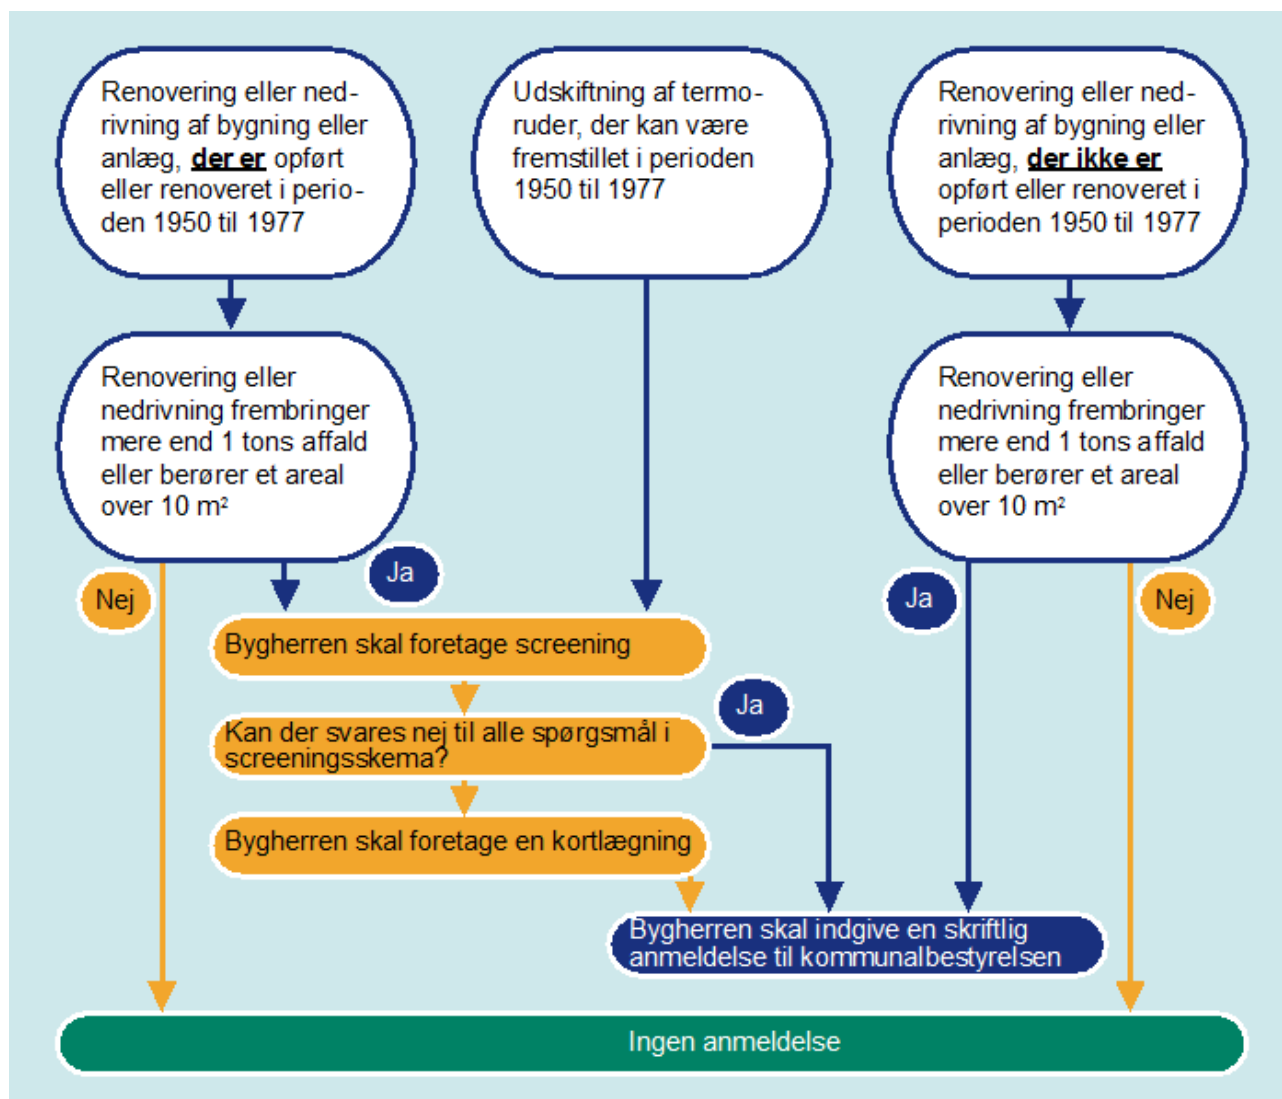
Renovering eller nedrivning af bygning eller anlæg, **der er** opført eller renoveret i perioden 1950 til 1977

Udskiftning af termoruder, der kan være fremstillet i perioden 1950 til 1977

Renovering eller nedrivning af bygning eller anlæg, **der ikke er** opført eller renoveret i perioden 1950 til 1977

Renovering eller nedrivning frembringer mere end 1 tons affald eller berører et areal over 10 m²

Renovering eller nedrivning frembringer mere end 1 tons affald eller berører et areal over 10 m²

Nej

Ja

Ja

Nej

Bygherren skal foretage screening

Ja

Kan der svares nej til alle spørgsmål i screeningsskema?

Bygherren skal foretage en kortlægning

Bygherren skal indgive en skriftlig anmeldelse til kommunalbestyrelsen

Ingen anmeldelse